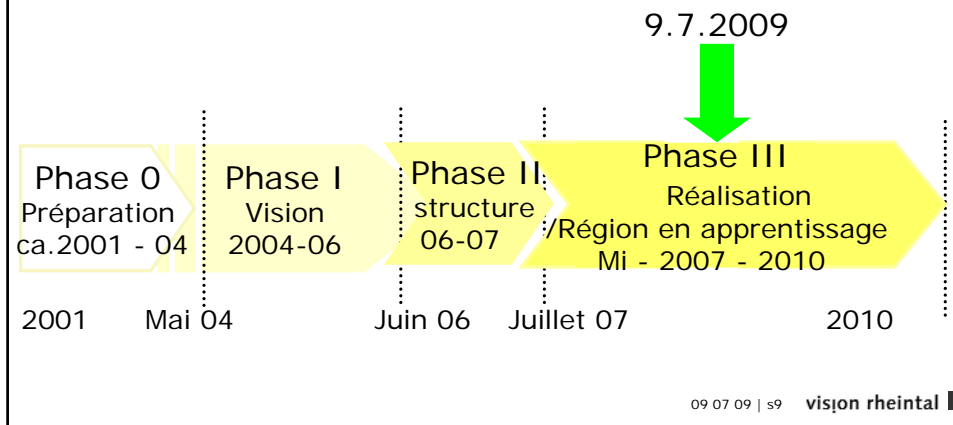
9.7.2009

Phase 0
Préparation
ca.2001 - 04

Phase I
Vision
2004-06

Phase II
structure
06-07

Phase III
Réalisation
/Région en apprentissage
Mi - 2007 - 2010

2001 Mai 04 Juin 06 Juillet 07 2010

09 07 09 | s9 vision rheintal